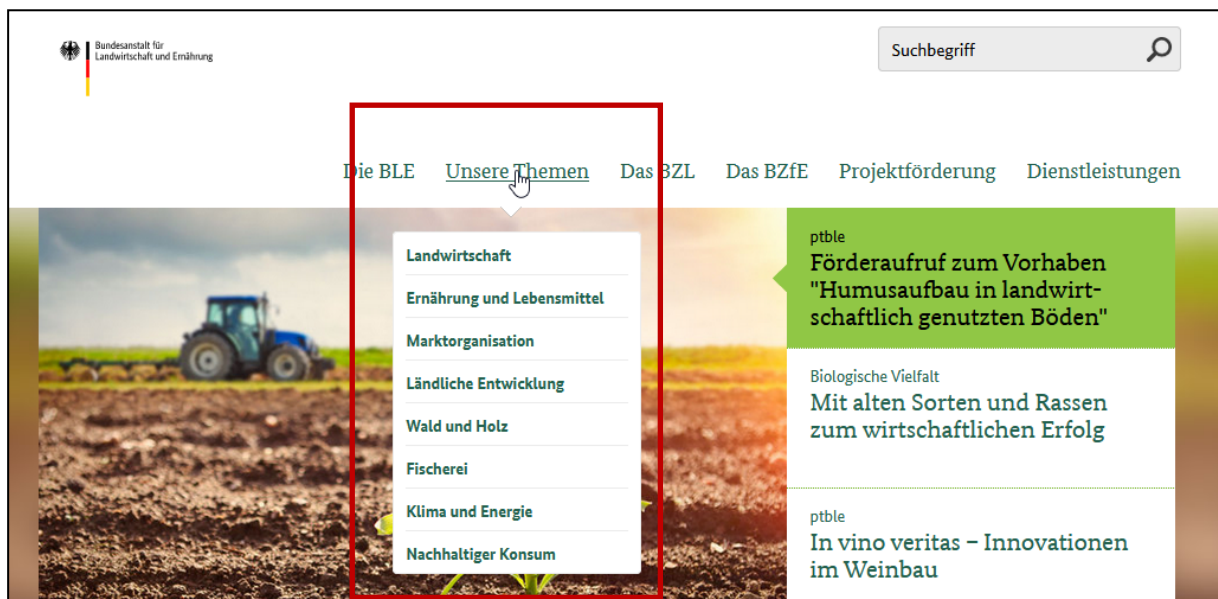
Bundesanstalt für Landwirtschaft und Ernährung

Suchbegriff

Die BLE Unsere Themen Das BZL Das BZfE Projektförderung Dienstleistungen

Landwirtschaft
Ernährung und Lebensmittel
Marktorganisation
Ländliche Entwicklung
Wald und Holz
Fischerei
Klima und Energie
Nachhaltiger Konsum

ptble
Förderaufruf zum Vorhaben "Humusaufbau in landwirtschaftlich genutzten Böden"

Biologische Vielfalt
Mit alten Sorten und Rassen zum wirtschaftlichen Erfolg

ptble
In vino veritas – Innovationen im Weinbau